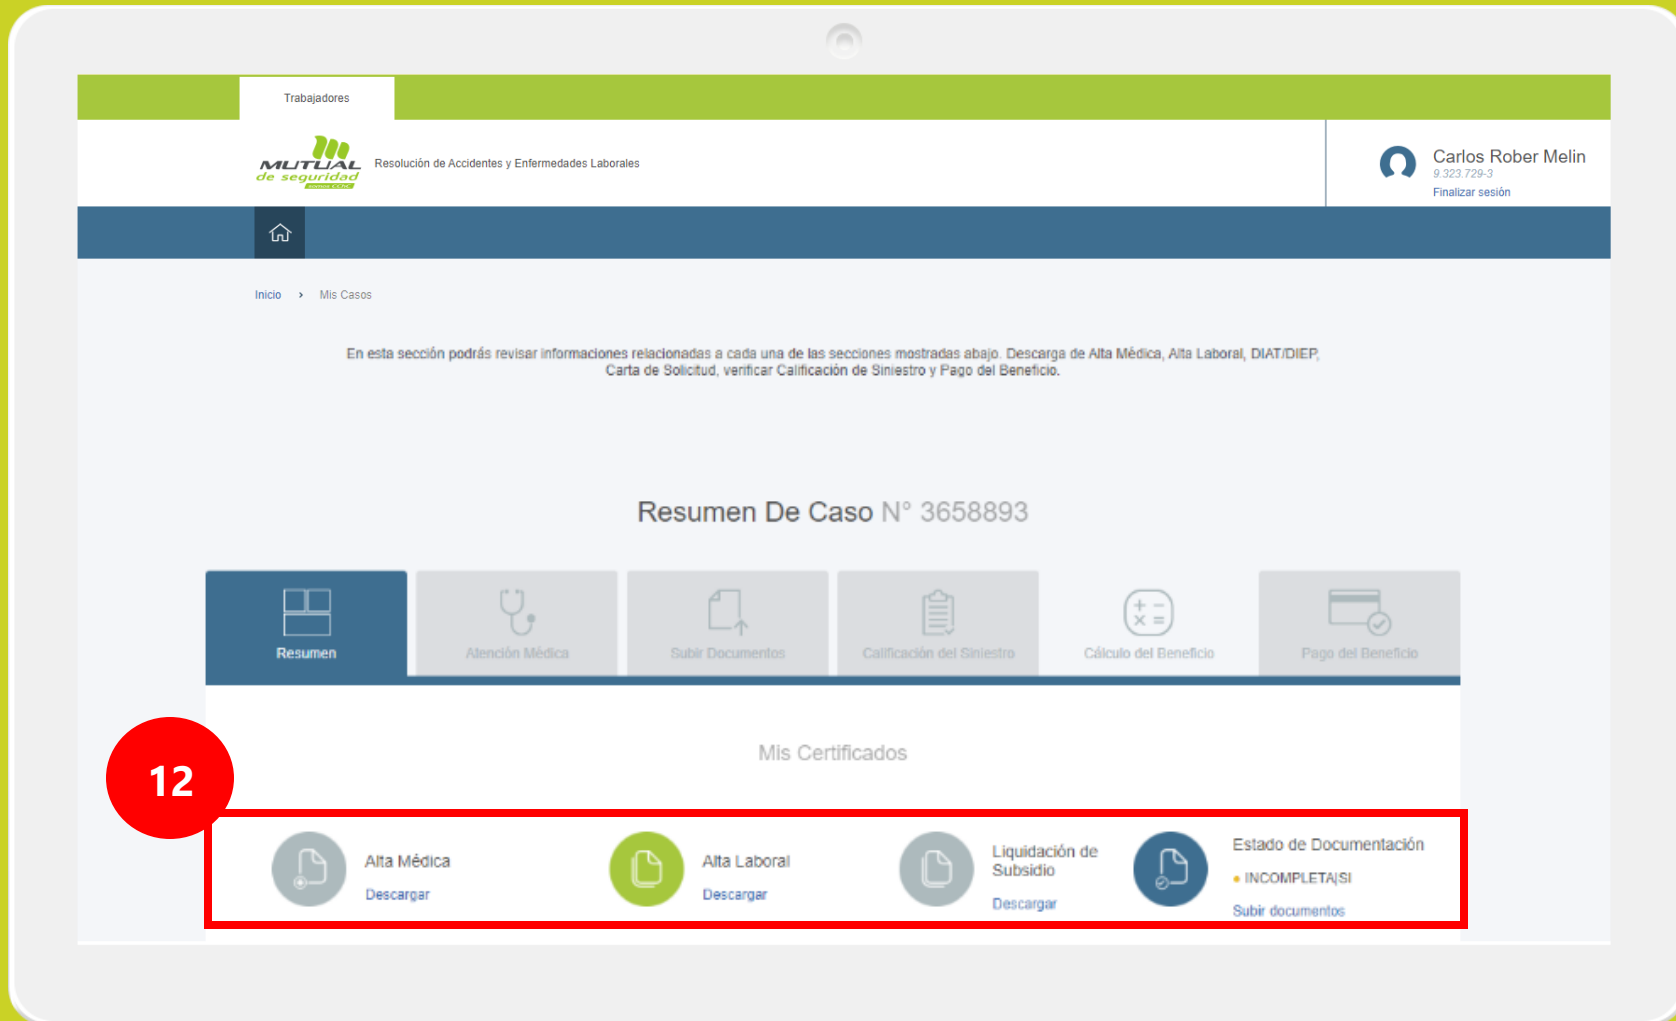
Trabajadores

MUTUAL de seguridad

Resolución de Accidentes y Enfermedades Laborales

Carlos Rober Melin
9.323.729-3
Finalizar sesión

Inicio › Mis Casos

En esta sección podrás revisar informaciones relacionadas a cada una de las secciones mostradas abajo. Descarga de Alta Médica, Alta Laboral, DIAT/DIEP, Carta de Solicitud, verificar Calificación de Siniestro y Pago del Beneficio.

Resumen De Caso N° 3658893

Resumen
Atención Médica
Subir Documentos
Calificación del Siniestro
Cálculo del Beneficio
Pago del Beneficio

Mis Certificados

12

Alta Médica
Descargar

Alta Laboral
Descargar

Liquidación de Subsidio
Descargar

Estado de Documentación
• INCOMPLETA|SI
Subir documentos